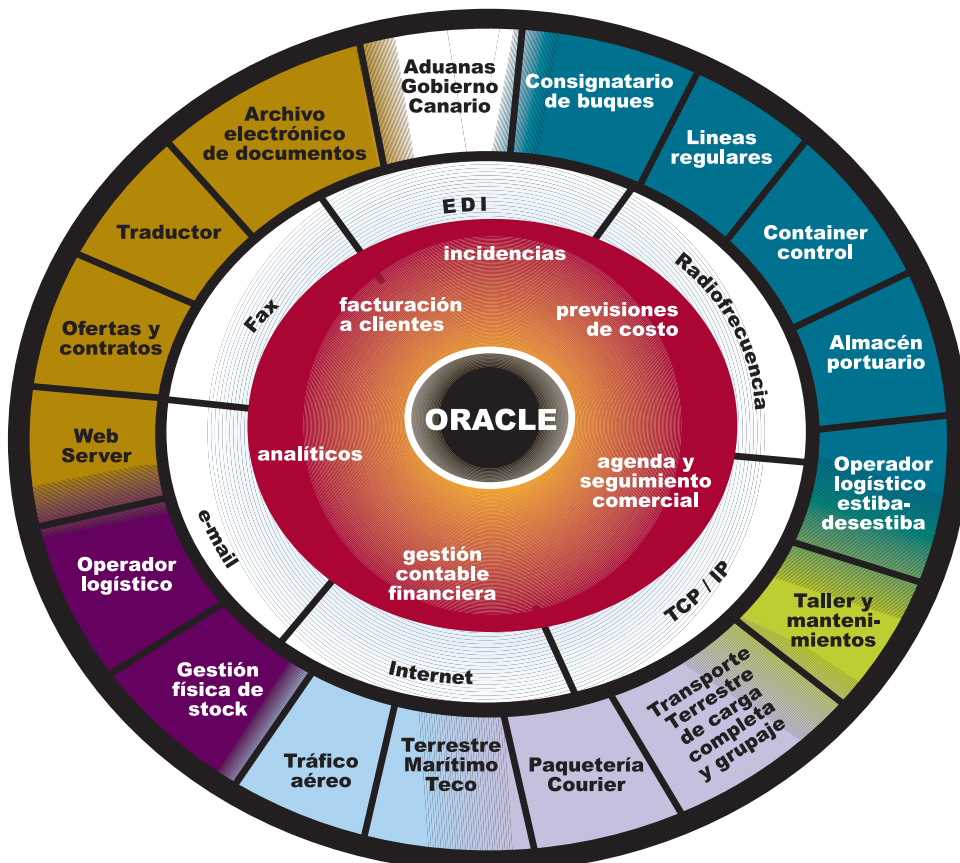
Aduanas Gobierno Canario

Consignatario de buques

Lineas regulares

Container control

Almacén portuario

Operador logístico estiba-desestiba

Taller y mantenimientos

Transporte Terrestre de carga completa y grupaje

Paquetería Courier

Terrestre Marítimo Teco

Tráfico aéreo

Gestión física de stock

Operador logístico

Web Server

Ofertas y contratos

Traductor

Archivo electrónico de documentos

EDI

Radiofrecuencia

TCP / IP

Internet

e-mail

Fax

incidencias

facturación a clientes

previsiones de costo

ORACLE

analíticos

agenda y seguimiento comercial

gestión contable financiera